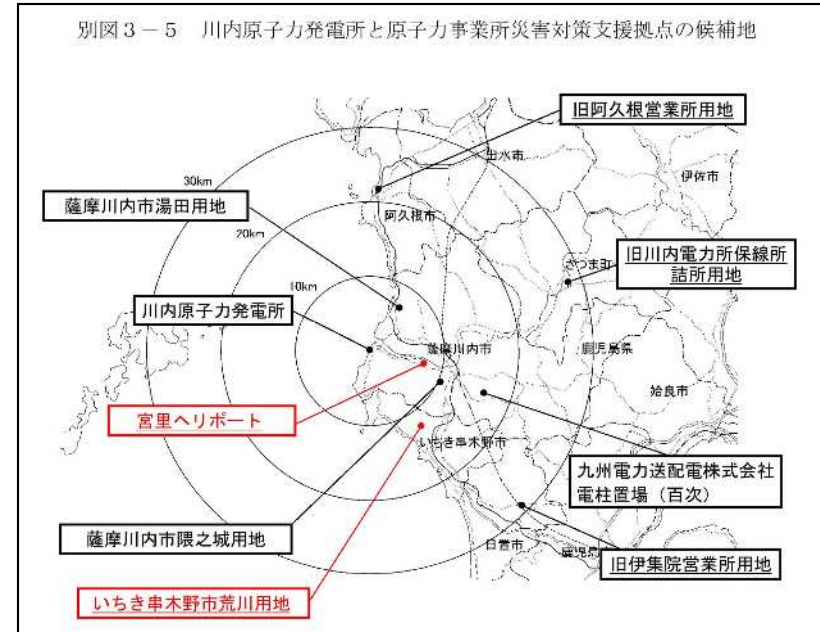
別図３－５　川内原子力発電所と原子力事業所災害対策支援拠点の候補地

旧阿久根営業所用地

出水市

伊佐市

30km

薩摩川内市湯田用地

阿久根市

20km

さつま町

旧川内電力所保線所詰所用地

10km

川内原子力発電所

薩摩川内市

鹿児島県

姶良市

宮里ヘリポート

いちき串木野市

九州電力送配電株式会社電柱置場（百次）

薩摩川内市隈之城用地

日置市

鹿児島市

旧伊集院営業所用地

いちき串木野市荒川用地